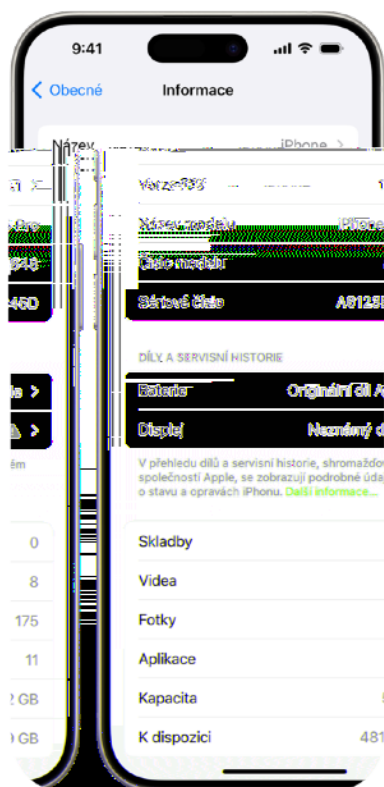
9:41

Obecné

Informace

Název

iPhone

Verze iOS

Název modelu

iPhone

Číslo modelu

Sériové číslo

A8125

DÍLY A SERVISNÍ HISTORIE

Baterie

Originální díl A

Displej

Neznámý d

V přehledu dílů a servisní historie, shromažďov společností Apple, se zobrazují podrobné údaj o stavu a opravách iPhonu. Další informace…

Skladby

0

Videa

8

Fotky

175

Aplikace

11

Kapacita

2 GB

K dispozici

481

0 GB

5

ěm

da

45D

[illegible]